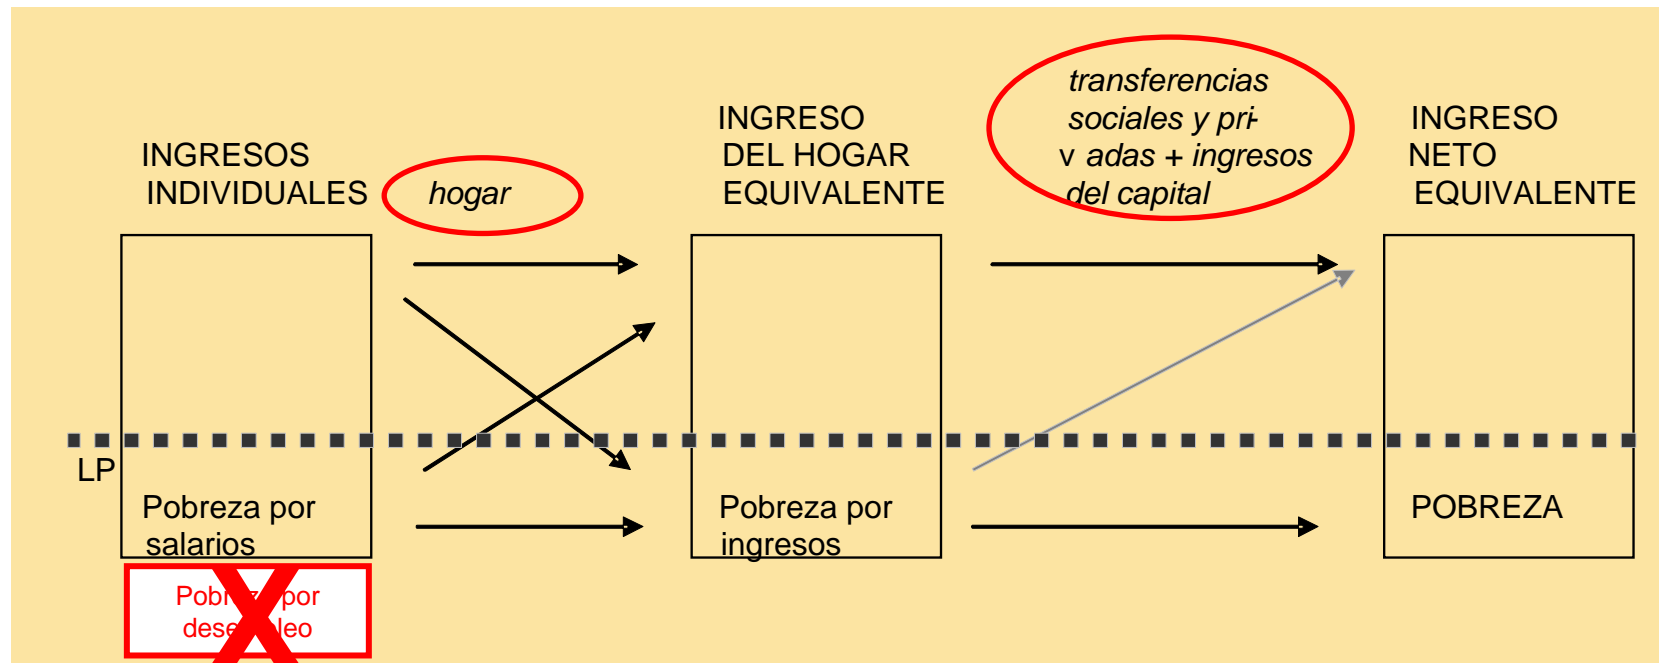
INGRESOS INDIVIDUALES

hogar

INGRESO DEL HOGAR EQUIVALENTE

transferencias sociales y privadas + ingresos del capital

INGRESO NETO EQUIVALENTE

LP

Pobreza por salarios

Pobreza por ingresos

POBREZA

Pobr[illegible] por dese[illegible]leo